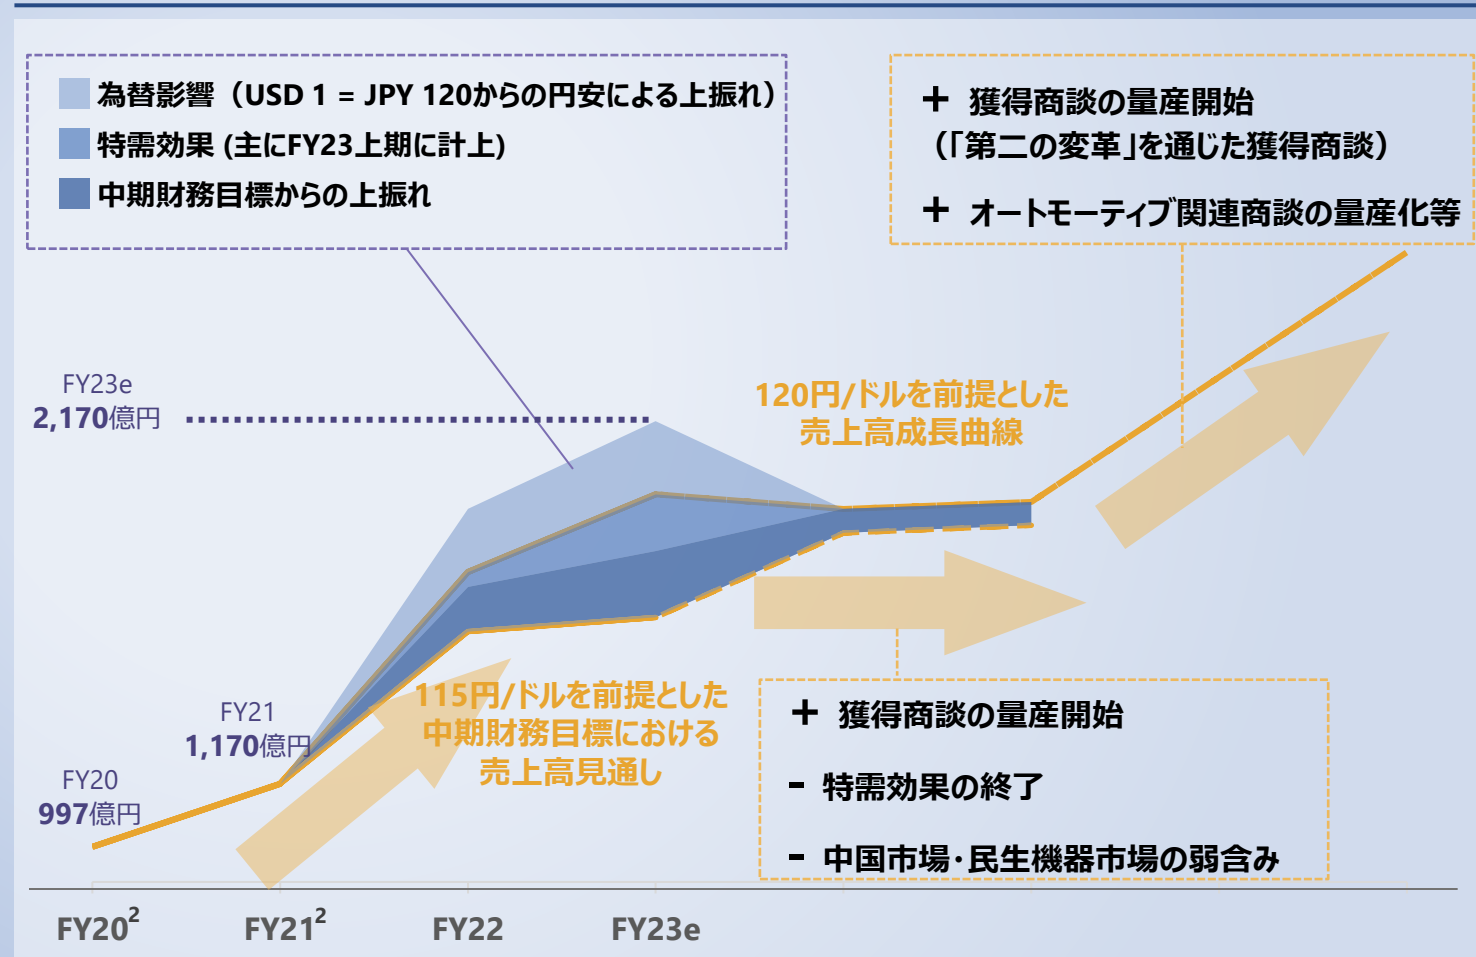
為替影響（USD 1 = JPY 120からの円安による上振れ）
特需効果 (主にFY23上期に計上)
中期財務目標からの上振れ

＋ 獲得商談の量産開始
（「第二の変革」を通じた獲得商談）
＋ オートモーティブ関連商談の量産化等

FY23e
2,170億円

120円/ドルを前提とした
売上高成長曲線

115円/ドルを前提とした
中期財務目標における
売上高見通し

FY21
1,170億円

FY20
997億円

＋ 獲得商談の量産開始
－ 特需効果の終了
－ 中国市場・民生機器市場の弱含み

$FY20^2$ $FY21^2$ FY22 FY23e